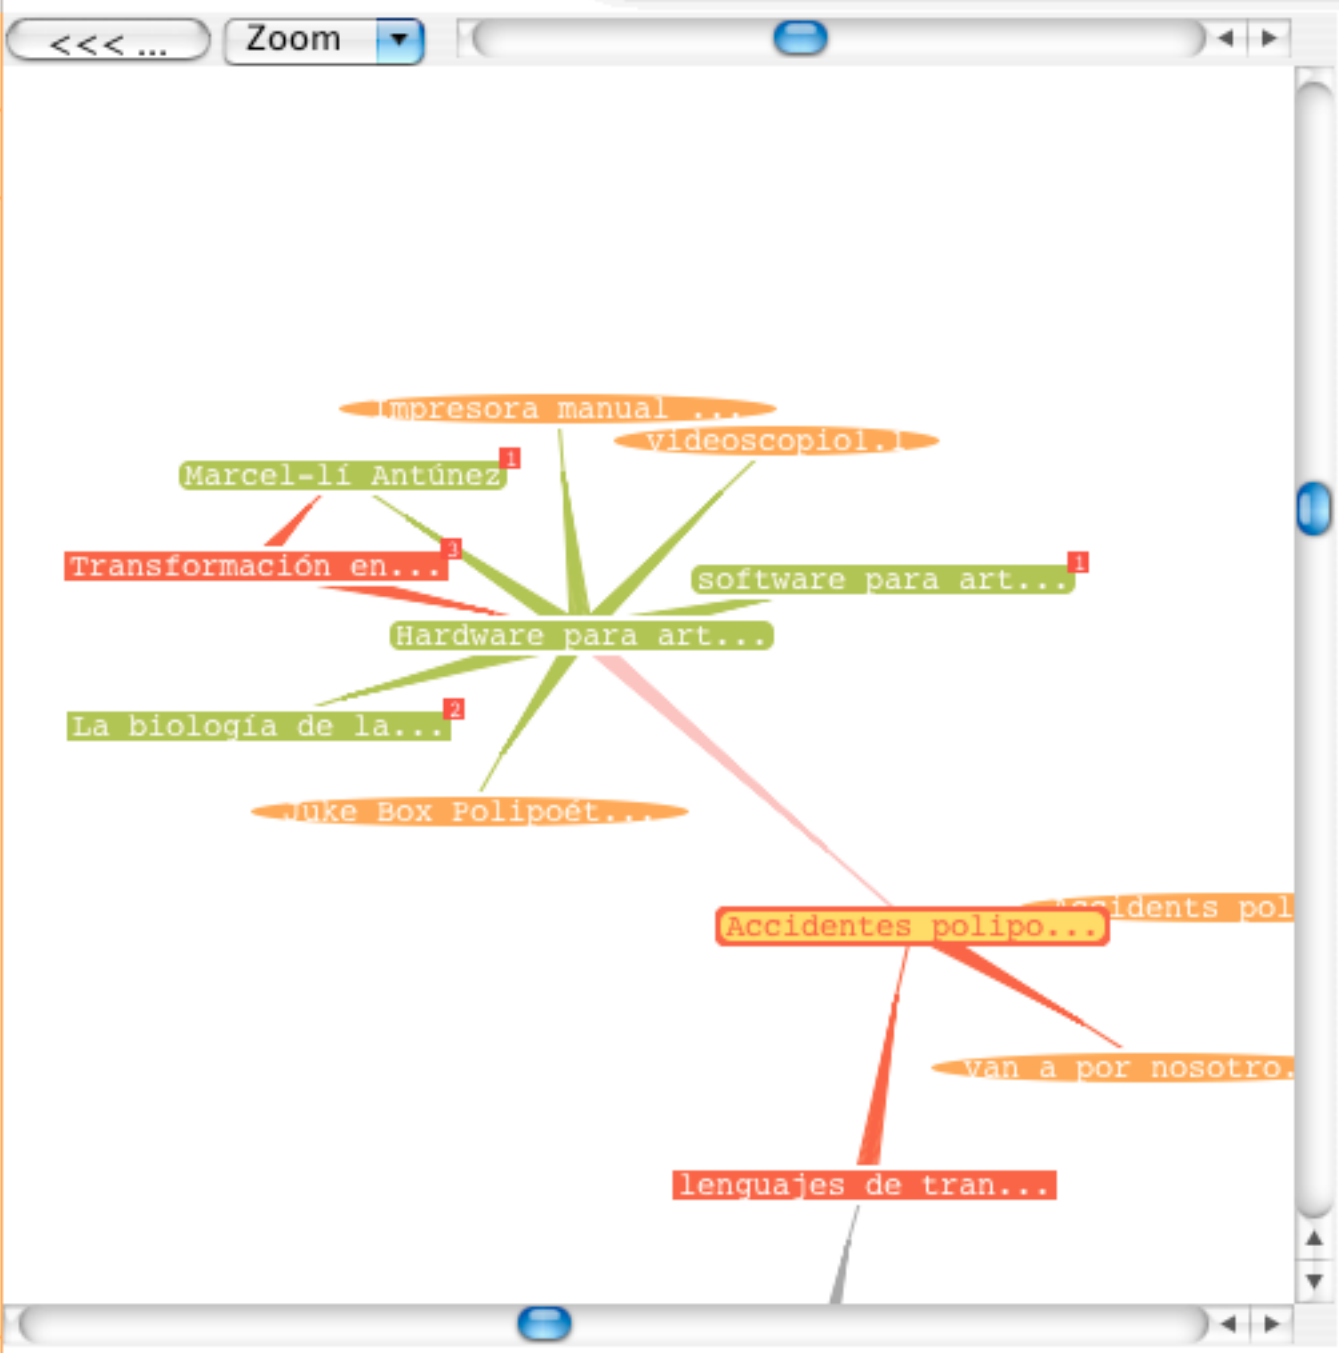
<<< ...

Zoom

Impresora manual ...

videoscopiol.1

Marcel-lí Antúnez

1

Transformación en...

3

software para art...

1

Hardware para art...

La biología de la...

2

Juke Box Polipoét...

Accidentes polipo...

Accidents pol

van a por nosotro.

lenguajes de tran...